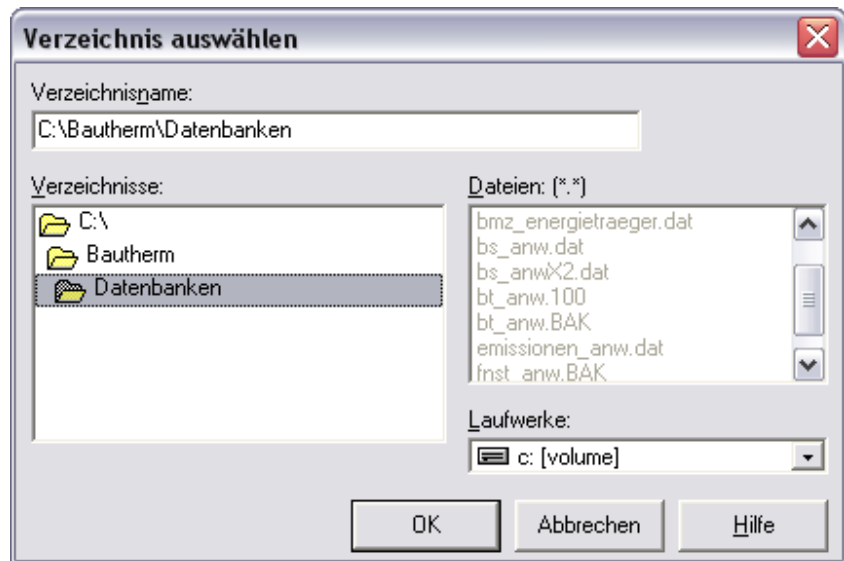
Verzeichnis auswählen

Verzeichnisname:

C:\Bautherm\Datenbanken

Verzeichnisse:

C:\
Bautherm
Datenbanken

Dateien: (*.*)

bmz_energietraeger.dat
bs_anw.dat
bs_anwX2.dat
bt_anw.100
bt_anw.BAK
emissionen_anw.dat
fnst_anw.BAK

Laufwerke:

c: [volume]

OK
Abbrechen
Hilfe